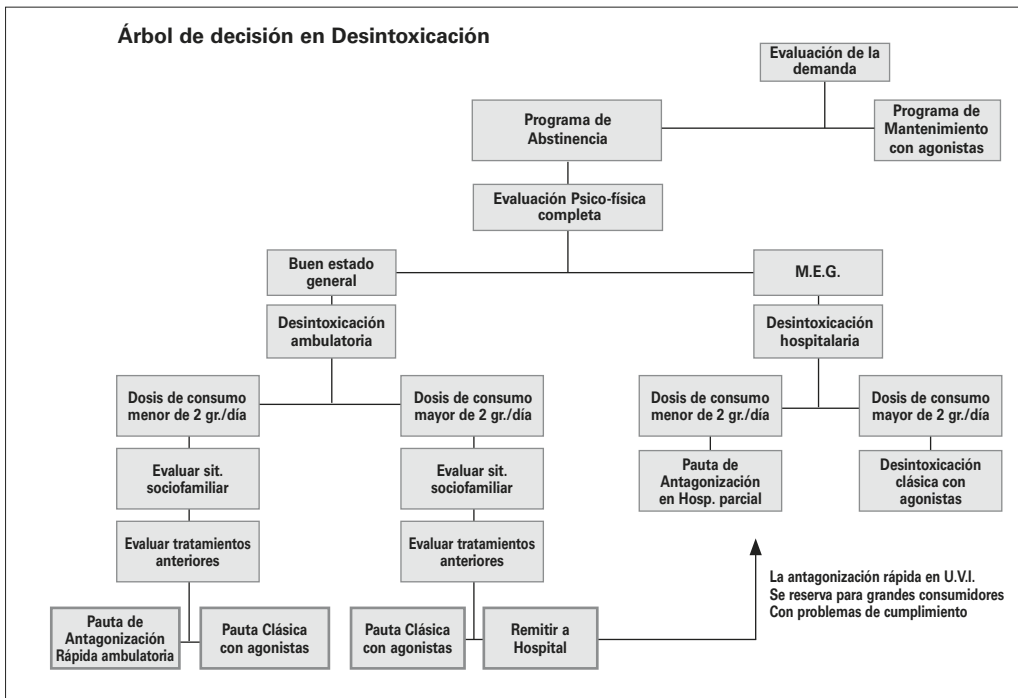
Árbol de decisión en Desintoxicación

Evaluación de la demanda

Programa de Abstinencia

Programa de Mantenimiento con agonistas

Evaluación Psico-física completa

Buen estado general

M.E.G.

Desintoxicación ambulatoria

Desintoxicación hospitalaria

Dosis de consumo menor de 2 gr./día

Dosis de consumo mayor de 2 gr./día

Dosis de consumo menor de 2 gr./día

Dosis de consumo mayor de 2 gr./día

Evaluar sit. sociofamiliar

Evaluar sit. sociofamiliar

Pauta de Antagonización en Hosp. parcial

Desintoxicación clásica con agonistas

Evaluar tratamientos anteriores

Evaluar tratamientos anteriores

La antagonización rápida en U.V.I.
Se reserva para grandes consumidores
Con problemas de cumplimiento

Pauta de Antagonización Rápida ambulatoria

Pauta Clásica con agonistas

Pauta Clásica con agonistas

Remitir a Hospital